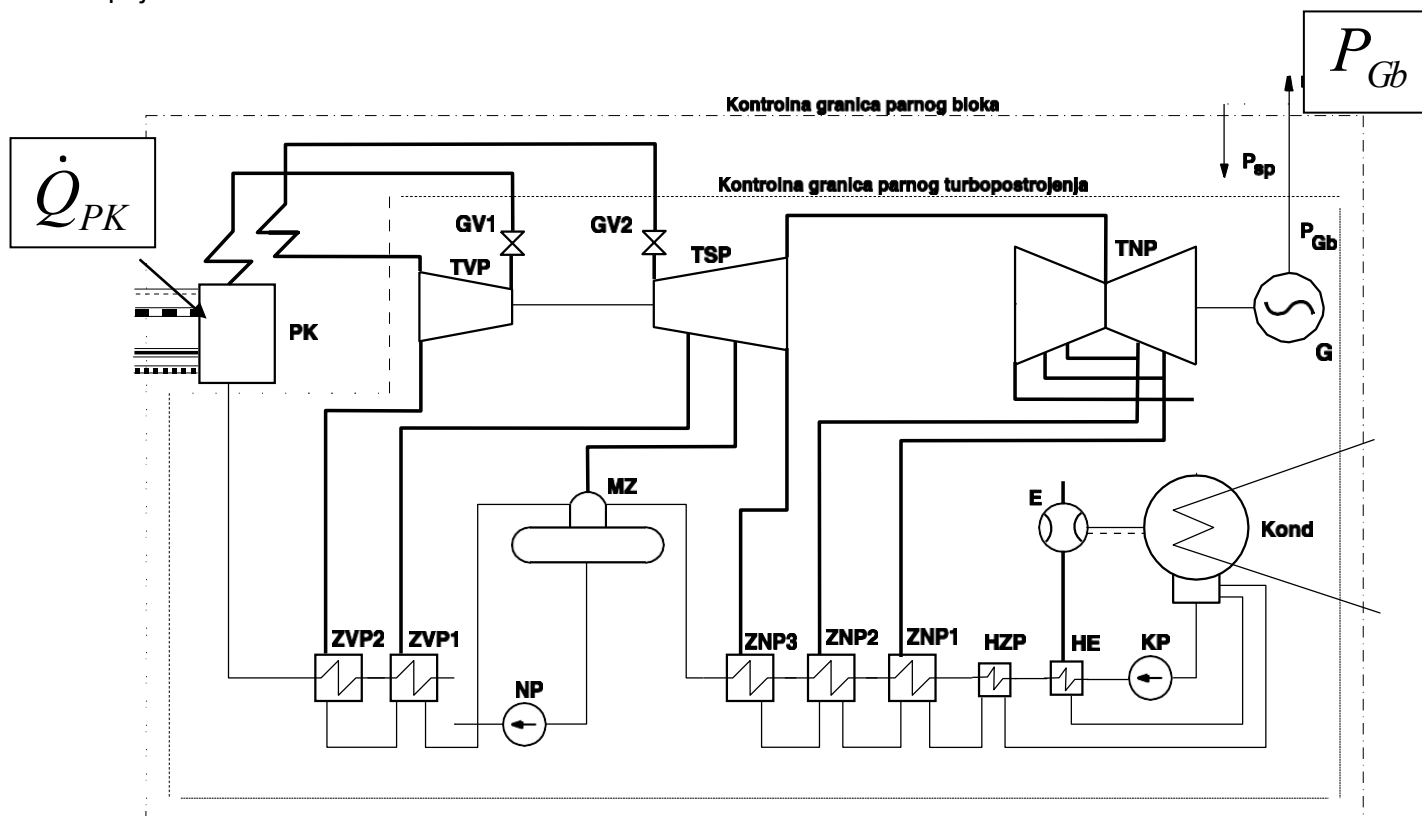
$P_{Gb}$

Kontrolna granica parnog bloka

$P_{sp}$

Kontrolna granica parnog turbopostrojenja

$\dot{Q}_{PK}$

GV1

GV2

TVP

TSP

TNP

$P_{Gb}$

PK

G

MZ

E

Kond

ZVP2

ZVP1

ZNP3

ZNP2

ZNP1

HZP

HE

KP

NP